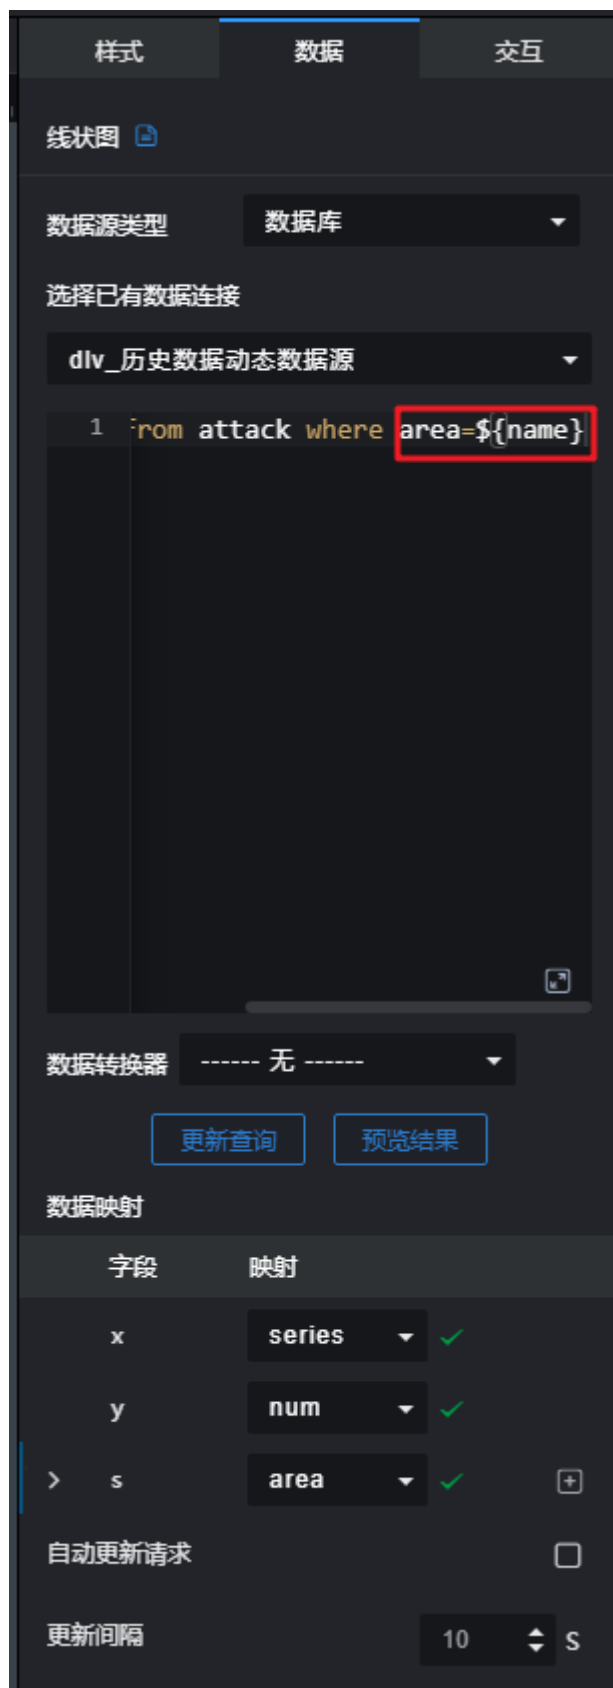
样式 数据 交互

线状图

数据源类型 数据库

选择已有数据连接

dlv_历史数据动态数据源

1 from attack where area=${name}

数据转换器 ------ 无 ------

更新查询 预览结果

数据映射

| 字段 | 映射 |
|---|---|
| x | series |
| y | num |
| s | area |

自动更新请求

更新间隔 10 s